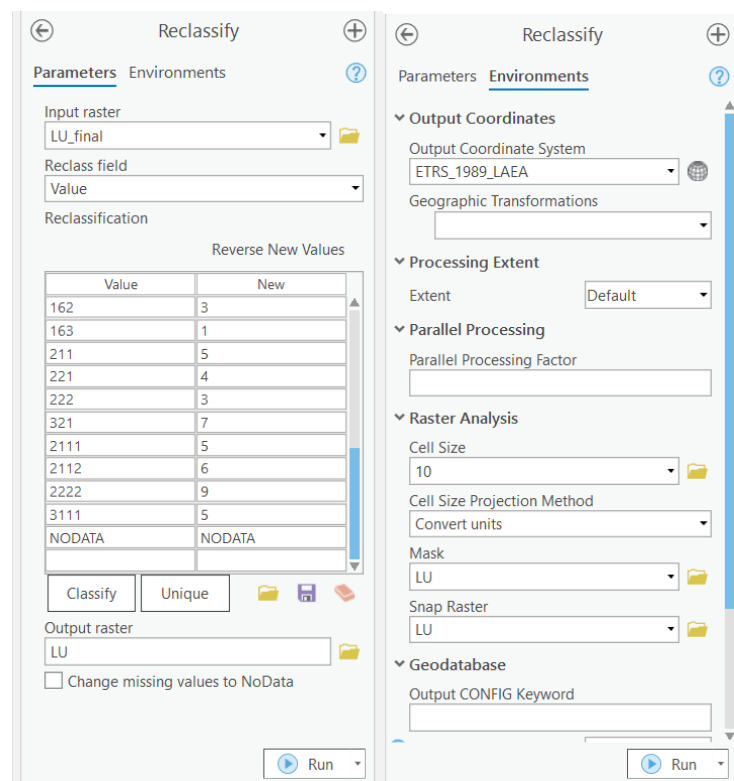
Reclassify

Parameters Environments

Input raster
LU_final
Reclass field
Value
Reclassification

Reverse New Values

| Value | New |
|---|---|
| 162 | 3 |
| 163 | 1 |
| 211 | 5 |
| 221 | 4 |
| 222 | 3 |
| 321 | 7 |
| 2111 | 5 |
| 2112 | 6 |
| 2222 | 9 |
| 3111 | 5 |
| NODATA | NODATA |
| | |

Classify Unique

Output raster
LU
Change missing values to NoData

Run

Reclassify

Parameters Environments

Output Coordinates
Output Coordinate System
ETRS_1989_LAEA
Geographic Transformations

Processing Extent
Extent Default

Parallel Processing
Parallel Processing Factor

Raster Analysis
Cell Size
10
Cell Size Projection Method
Convert units
Mask
LU
Snap Raster
LU

Geodatabase
Output CONFIG Keyword

Run